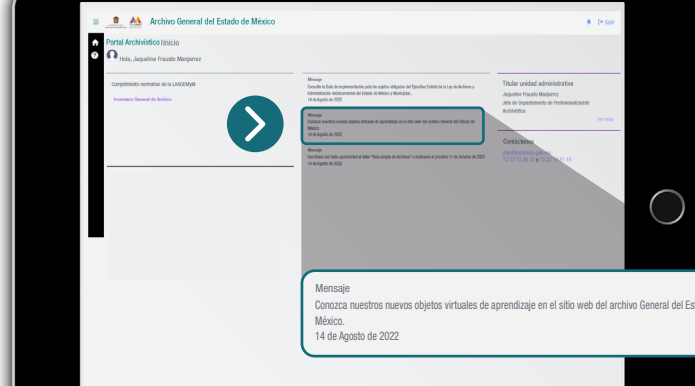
Archivo General del Estado de México

Salir

Portal Archivístico | Inicio

Hola, Jaqueline Frausto Manjarrez

Cumplimiento normativo de la LAAEMyM

Inventario General de Archivo

Mensaje
Consulte la Guía de implementación para los sujetos obligados del Ejecutivo Estatal de la Ley de Archivos y Administración de Documentos del Estado de México y Municipios...
14 de Agosto de 2022

Mensaje
Conozca nuestros nuevos objetos virtuales de aprendizaje en el sitio web del archivo General del Estado de México.
14 de Agosto de 2022

Mensaje
Inscríbase con toda oportunidad al taller "Guía simple de Archivos" a realizarse el próximo 11 de Octubre de 2022.
14 de Agosto de 2022

Titular unidad administrativa
Jaqueline Frausto Manjarrez
Jefa de Departamento de Profesionalización Archivística

Ver todo

Contáctenos
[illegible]
72 22 73 86 33 y 72 22 73 11 54

Mensaje
Conozca nuestros nuevos objetos virtuales de aprendizaje en el sitio web del archivo General del Es
México.
14 de Agosto de 2022